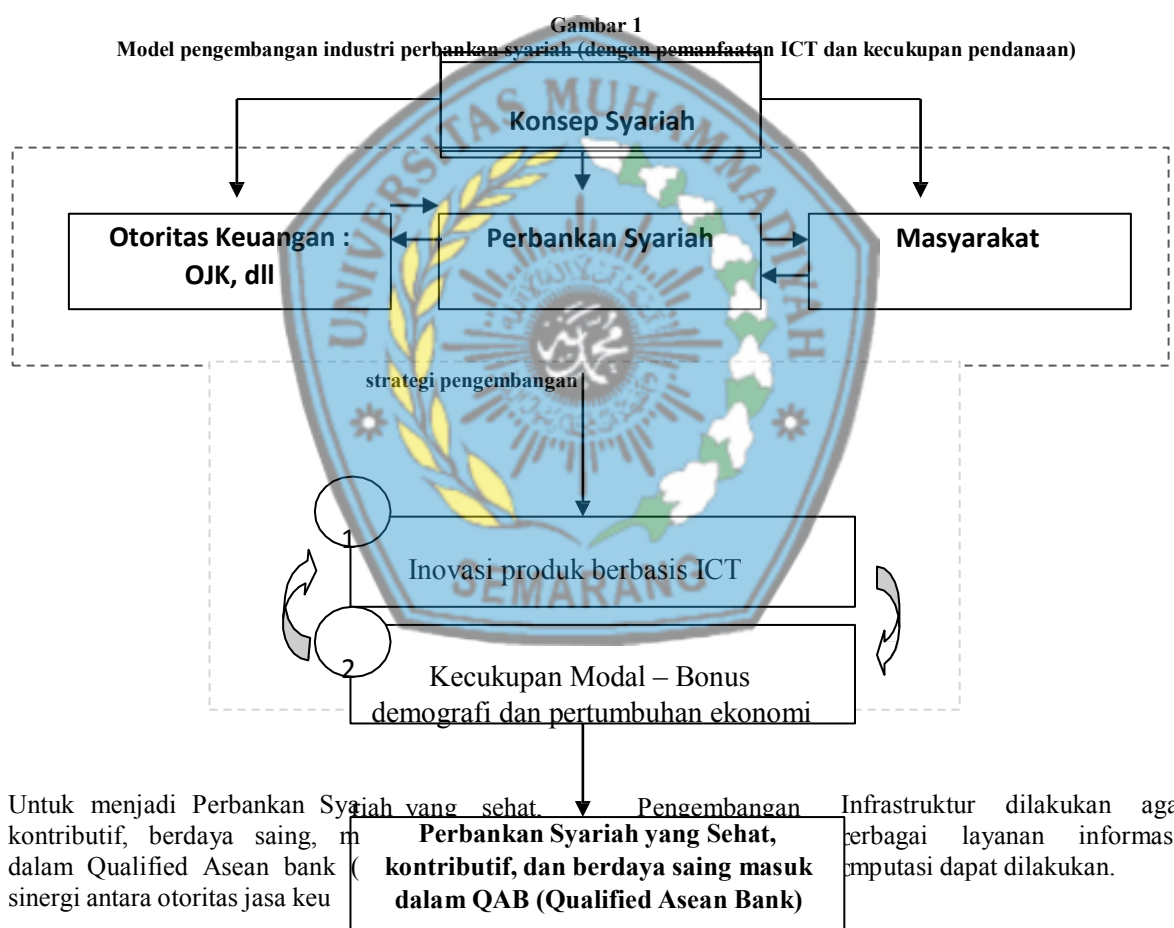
Gambar 1
Model pengembangan industri perbankan syariah (dengan pemanfaatan ICT dan kecukupan pendanaan)

Konsep Syariah

Otoritas Keuangan : OJK, dll

Perbankan Syariah

Masyarakat

strategi pengembangan

1

Inovasi produk berbasis ICT

2

Kecukupan Modal – Bonus demografi dan pertumbuhan ekonomi

Perbankan Syariah yang Sehat, kontributif, dan berdaya saing masuk dalam QAB (Qualified Asean Bank)

Untuk menjadi Perbankan Syariah yang sehat, kontributif, berdaya saing, m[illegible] dalam Qualified Asean bank ( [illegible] sinergi antara otoritas jasa keu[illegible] Pengembangan Infrastruktur dilakukan aga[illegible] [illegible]erbagai layanan informas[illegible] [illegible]mputasi dapat dilakukan.